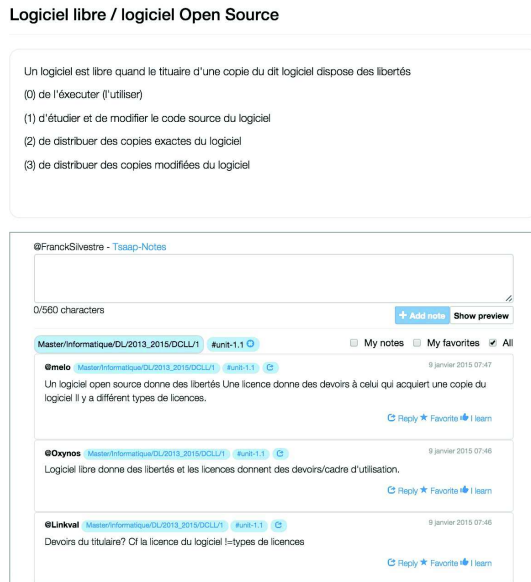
Logiciel libre / logiciel Open Source

Un logiciel est libre quand le tituaire d'une copie du dit logiciel dispose des libertés

(0) de l'éxecuter (l'utiliser)

(1) d'étudier et de modifier le code source du logiciel

(2) de distribuer des copies exactes du logiciel

(3) de distribuer des copies modifiées du logiciel

@FranckSilvestre - Tsaap-Notes

0/560 characters

+ Add note Show preview

Master/Informatique/DL/2013_2015/DCLL/1 #unit-1.1

My notes My favorites All

@melo Master/Informatique/DL/2013_2015/DCLL/1 #unit-1.1

9 janvier 2015 07:47

Un logiciel open source donne des libertés Une licence donne des devoirs à celui qui acquiert une copie du logiciel Il y a different types de licences.

Reply Favorite I learn

@Oxynos Master/Informatique/DL/2013_2015/DCLL/1 #unit-1.1

9 janvier 2015 07:46

Logiciel libre donne des libertés et les licences donnent des devoirs/cadre d'utilisation.

Reply Favorite I learn

@Linkval Master/Informatique/DL/2013_2015/DCLL/1 #unit-1.1

9 janvier 2015 07:46

Devoirs du titulaire? Cf la licence du logiciel !=types de licences

Reply Favorite I learn